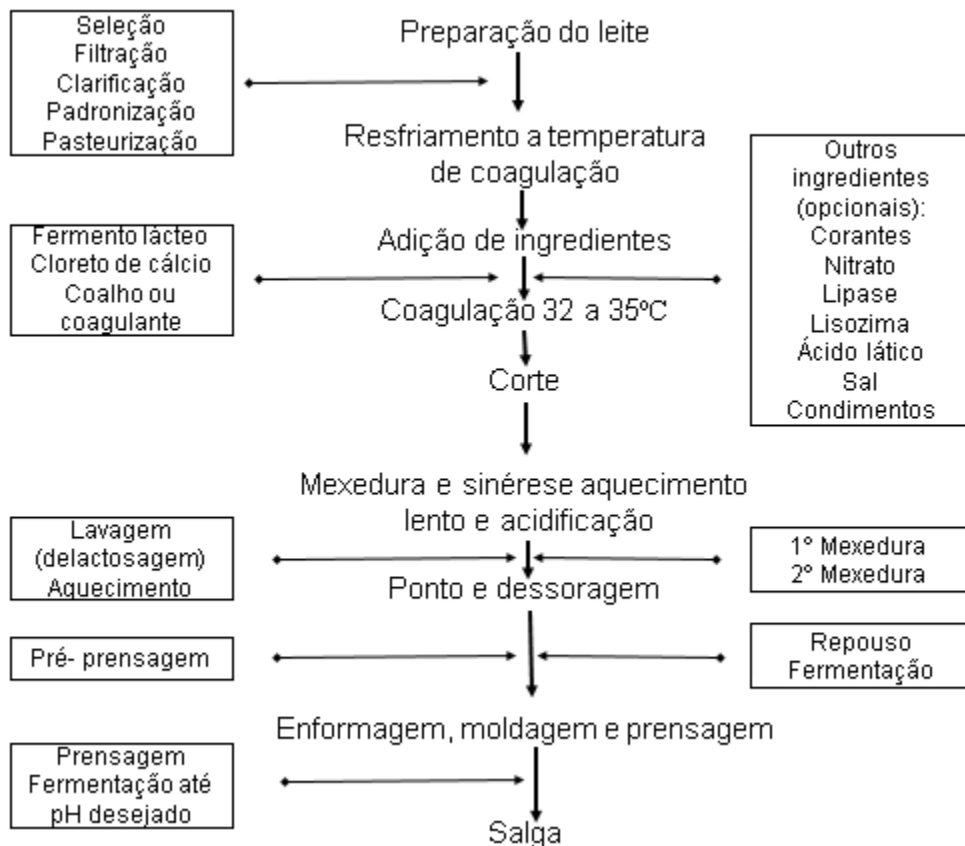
Seleção
Filtração
Clarificação
Padronização
Pasteurização

Preparação do leite

Resfriamento a temperatura de coagulação

Outros ingredientes (opcionais):
Corantes
Nitrato
Lipase
Lisozima
Ácido lático
Sal
Condimentos

Fermento lácteo
Cloreto de cálcio
Coalho ou coagulante

Adição de ingredientes

Coagulação 32 a 35ºC

Corte

Mexedura e sinérese aquecimento lento e acidificação

Lavagem (delactosagem)
Aquecimento

Ponto e dessoragem

1° Mexedura
2° Mexedura

Pré- prensagem

Repouso
Fermentação

Enformagem, moldagem e prensagem

Prensagem
Fermentação até pH desejado

Salga